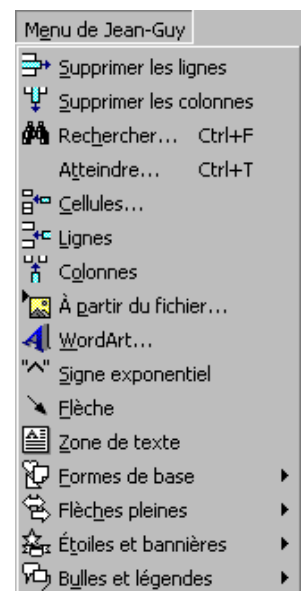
Menu de Jean-Guy

Supprimer les lignes
Supprimer les colonnes
Rechercher... Ctrl+F
Atteindre... Ctrl+T
Cellules...
Lignes
Colonnes
À partir du fichier...
WordArt...
Signe exponentiel
Flèche
Zone de texte
Formes de base
Flèches pleines
Étoiles et bannières
Bulles et légendes